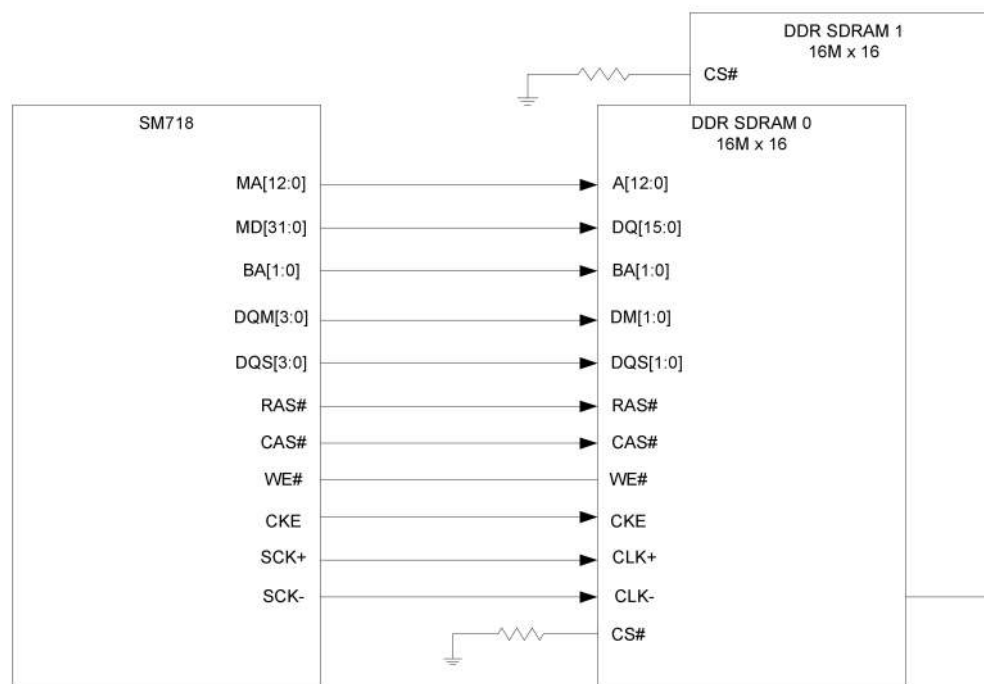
DDR SDRAM 1
16M x 16

CS#

SM718

DDR SDRAM 0
16M x 16

MA[12:0]
A[12:0]

MD[31:0]
DQ[15:0]

BA[1:0]
BA[1:0]

DQM[3:0]
DM[1:0]

DQS[3:0]
DQS[1:0]

RAS#
RAS#

CAS#
CAS#

WE#
WE#

CKE
CKE

SCK+
CLK+

SCK-
CLK-

CS#